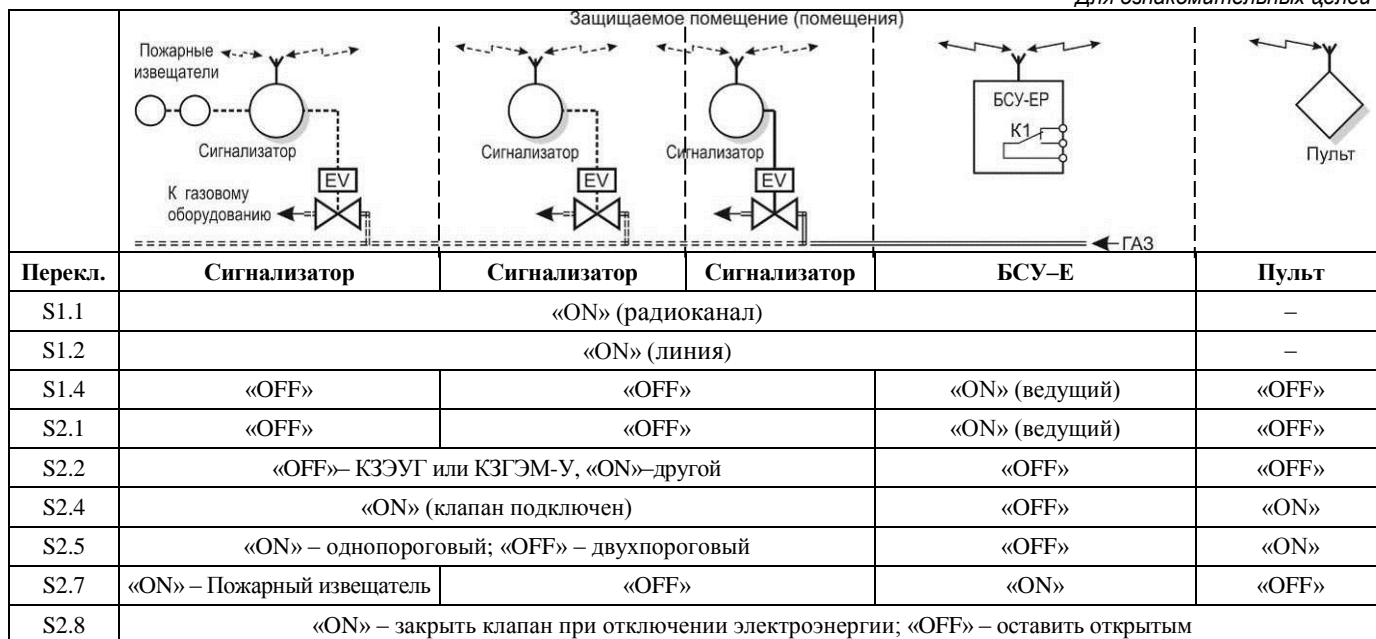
Для ознакомительных целей

Защищаемое помещение (помещения)

Пожарные извещатели

Сигнализатор

К газовому оборудованию

EV

Сигнализатор

EV

Сигнализатор

EV

БСУ-ЕР

К1

Пульт

ГАЗ

| Перекл. | Сигнализатор | Сигнализатор | Сигнализатор | БСУ–Е | Пульт |
|---|---|---|---|---|---|
| S1.1 | «ON» (радиоканал) | | | | – |
| S1.2 | «ON» (линия) | | | | – |
| S1.4 | «OFF» | «OFF» | | «ON» (ведущий) | «OFF» |
| S2.1 | «OFF» | «OFF» | | «ON» (ведущий) | «OFF» |
| S2.2 | «OFF»– КЗЭУГ или КЗГЭМ-У, «ON»–другой | | | «OFF» | «OFF» |
| S2.4 | «ON» (клапан подключен) | | | «OFF» | «ON» |
| S2.5 | «ON» – однопороговый; «OFF» – двухпороговый | | | «OFF» | «ON» |
| S2.7 | «ON» – Пожарный извещатель | «OFF» | | «ON» | «OFF» |
| S2.8 | «ON» – закрыть клапан при отключении электроэнергии; «OFF» – оставить открытым | | | | |